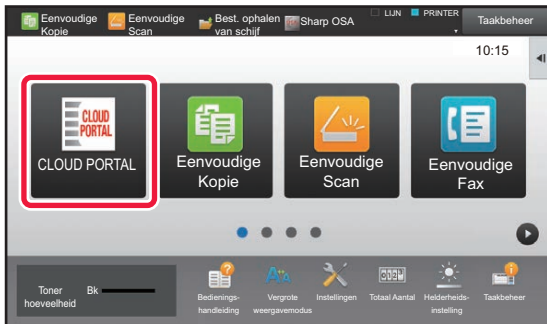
Eenvoudige Kopie
Eenvoudige Scan
Best. ophalen van schijf
Sharp OSA
LIJN
PRINTER
Taakbeheer
10:15

CLOUD PORTAL
CLOUD PORTAL
Eenvoudige Kopie
Eenvoudige Scan
Eenvoudige Fax

Toner hoeveelheid
Bk
Bedieningshandleiding
Vergrote weergavemodus
Instellingen
Totaal Aantal
Helderheidsinstelling
Taakbeheer